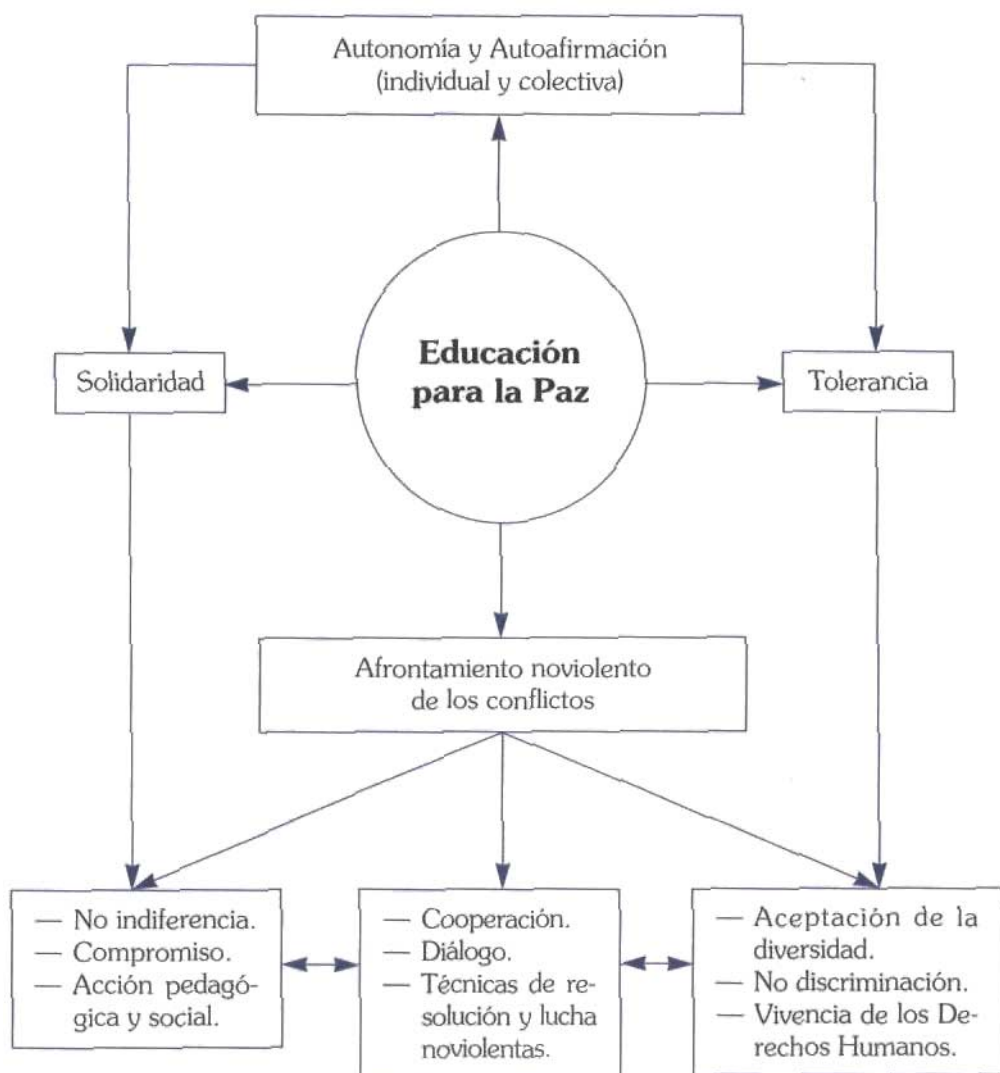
Autonomía y Autoafirmación
(individual y colectiva)

Educación para la Paz

Solidaridad

Tolerancia

Afrontamiento noviolento de los conflictos

— No indiferencia.
— Compromiso.
— Acción pedagógica y social.

— Cooperación.
— Diálogo.
— Técnicas de resolución y lucha noviolentas.

— Aceptación de la diversidad.
— No discriminación.
— Vivencia de los Derechos Humanos.